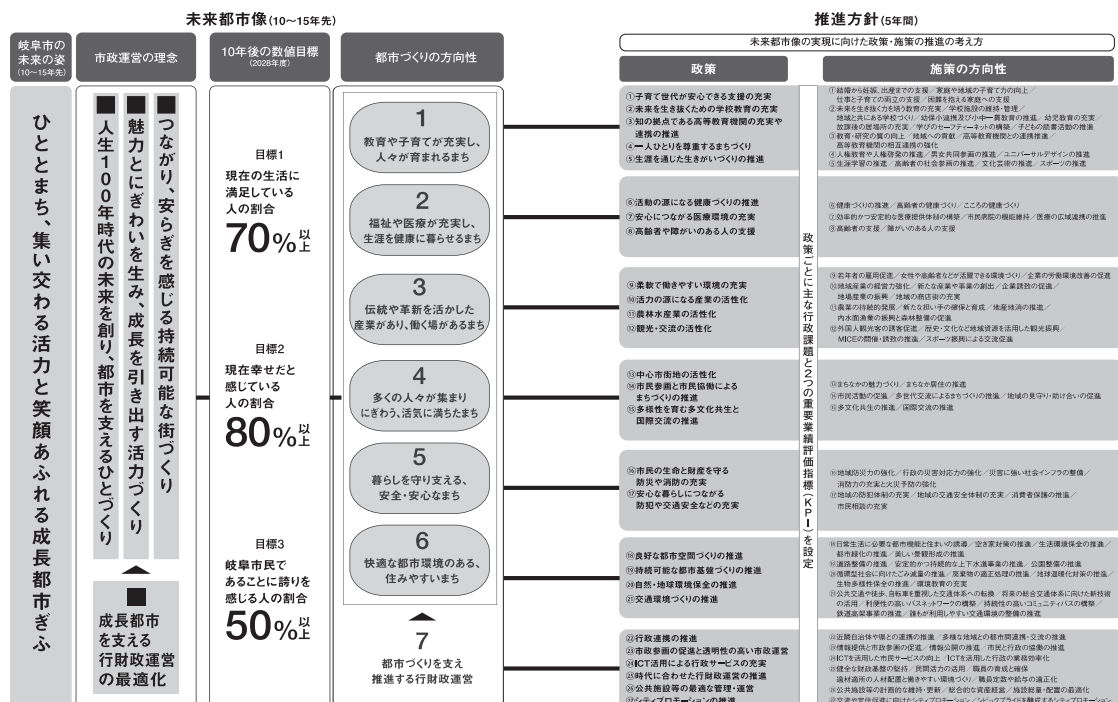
未来都市像(10～15年先)

推進方針(5年間)

岐阜市の未来の姿(10～15年先)

市政運営の理念

10年後の数値目標(2028年度)

都市づくりの方向性

未来都市像の実現に向けた政策・施策の推進の考え方

政策

施策の方向性

ひとまち、集い交わる活力と笑顔あふれる成長都市ぎふ

■人生100年時代の未来を創り、都市を支えるひとづくり

■魅力とにぎわいを生み、成長を引き出す活力づくり

■つながり、安らぎを感じる持続可能な街づくり

■成長都市を支える行財政運営の最適化

目標1
現在の生活に満足している人の割合
70%以上

目標2
現在幸せだと感じている人の割合
80%以上

目標3
岐阜市民であることに誇りを感じる人の割合
50%以上

1
教育や子育てが充実し、人々が育まれるまち

2
福祉や医療が充実し、生涯を健康に暮らせるまち

3
伝統や革新を活かした産業があり、働く場があるまち

4
多くの人々が集まりにぎわう、活気に満ちたまち

5
暮らしを守り支える、安全・安心なまち

6
快適な都市環境のある、住みやすいまち

7
都市づくりを支え推進する行財政運営

政策ごとに主な行政課題と2つの重要業績評価指標(KPI)を設定

①子育て世代が安心できる支援の充実
②未来を生き抜くための学校教育の充実
③知の拠点である高等教育機関の充実や連携の推進
④一人ひとりを尊重するまちづくり
⑤生涯を通した生きがいづくりの推進

①結婚から妊娠、出産までの支援/家庭や地域の子育て力の向上/仕事と子育ての両立の支援/困難を抱える家庭への支援
②未来を生き抜く力を培う教育の充実/学校施設の維持・管理/地域と共にある学校づくり/幼保小連携及び小中一貫教育の推進/幼児教育の充実/放課後の居場所の充実/学びのセーフティーネットの構築/子どもの読書活動の推進
③教育・研究の質の向上/地域への貢献/高等教育機関の連携推進/高等教育機関の相互連携の強化
④人権教育や人権啓発の推進/男女共同参画の推進/ユニバーサルデザインの推進
⑤生涯学習の推進/高齢者の社会参画の推進/文化芸術の推進/スポーツの推進

⑥活動の源になる健康づくりの推進
⑦安心につながる医療環境の充実
⑧高齢者や障がいのある人の支援

⑥健康づくりの推進/高齢者の健康づくり/こころの健康づくり
⑦効率的かつ安定的な医療提供体制の構築/市民病院の機能維持/医療の広域連携の推進
⑧高齢者の支援/障がいのある人の支援

⑨柔軟で働きやすい環境の充実
⑩活力の源になる産業の活性化
⑪農林水産業の活性化
⑫観光・交流の活性化

⑨若年者の雇用促進/女性や高齢者などが活躍できる環境づくり/企業の労働環境改善の促進
⑩地域産業の経営力強化/新たな産業や事業の創出/企業誘致の促進/地場産業の振興/地域の商店街の充実
⑪農業の持続的発展/新たな担い手の確保と育成/地産地消の推進/内水面漁業の振興と森林整備の促進
⑫外国人観光客の誘客促進/歴史・文化など地域資源を活用した観光振興/MICEの開催・誘致の推進/スポーツ振興による交流促進

⑬中心市街地の活性化
⑭市民参画と市民協働によるまちづくりの推進
⑮多様性を育む多文化共生と国際交流の推進

⑬まちなかの魅力づくり/まちなか居住の推進
⑭市民活動の促進/多世代交流によるまちづくりの推進/地域の見守り・助け合いの促進
⑮多文化共生の推進/国際交流の推進

⑯市民の生命と財産を守る防災や消防の充実
⑰安心な暮らしにつながる防犯や交通安全などの充実

⑯地域防災力の強化/行政の災害対応力の強化/災害に強い社会インフラの整備/消防力の充実と火災予防の強化
⑰地域の防犯体制の充実/地域の交通安全体制の充実/消費者保護の推進/市民相談の充実

⑱良好な都市空間づくりの推進
⑲持続可能な都市基盤づくりの推進
⑳自然・地球環境保全の推進
㉑交通環境づくりの推進

⑱日常生活に必要な都市機能と住まいの誘導/空き家対策の推進/生活環境保全の推進/都市緑化の推進/美しい景観形成の推進
⑲道路整備の推進/安定かつ持続的な上下水道事業の推進/公園整備の推進
⑳循環型社会に向けたごみ減量の推進/廃棄物の適正処理の推進/地球温暖化対策の推進/生物多様性保全の推進/環境教育の充実
㉑公共交通や徒歩、自転車を重視した交通体系への転換/将来の総合交通体系に向けた新技術の活用/利便性の高いバスネットワークの構築/持続性の高いコミュニティバスの構築/鉄道高架事業の推進/誰もが利用しやすい交通環境の整備の推進

㉒行政連携の推進
㉓市政参画の促進と透明性の高い市政運営
㉔ICT活用による行政サービスの充実
㉕時代に合わせた行財政運営の推進
㉖公共施設等の最適な管理・運営
㉗シティプロモーションの推進

㉒近隣自治体や国との連携の推進/多様な地域との都市間連携・交流の推進
㉓情報提供と市政参画の促進/情報公開の推進/市民と行政の協働の推進
㉔ICTを活用した市民サービスの向上/ICTを活用した行政の業務効率化
㉕健全な財政基盤の堅持/民間活力の活用/職員の育成と確保/適材適所の人材配置と働きやすい環境づくり/職員定数や給与の適正化
㉖公共施設等の計画的な維持・更新/総合的な資産経営/施設総量・配置の最適化
㉗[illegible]